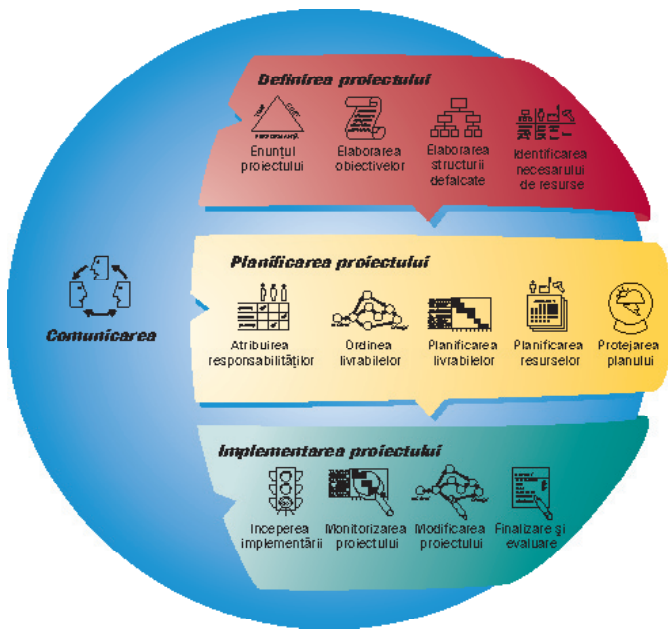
Definirea proiectului

TIMP COST PERFORMANȚĂ

Enunțul proiectului

Elaborarea obiectivelor

Elaborarea structurii defalcate

Identificarea necesarului de resurse

Comunicarea

Planificarea proiectului

Atribuirea responsabilităților

Ordinea livrabilelor

Planificarea livrabilelor

Planificarea resurselor

Protejarea planului

Implementarea proiectului

Începerea implementării

Monitorizarea proiectului

Modificarea proiectului

Finalizare și evaluare